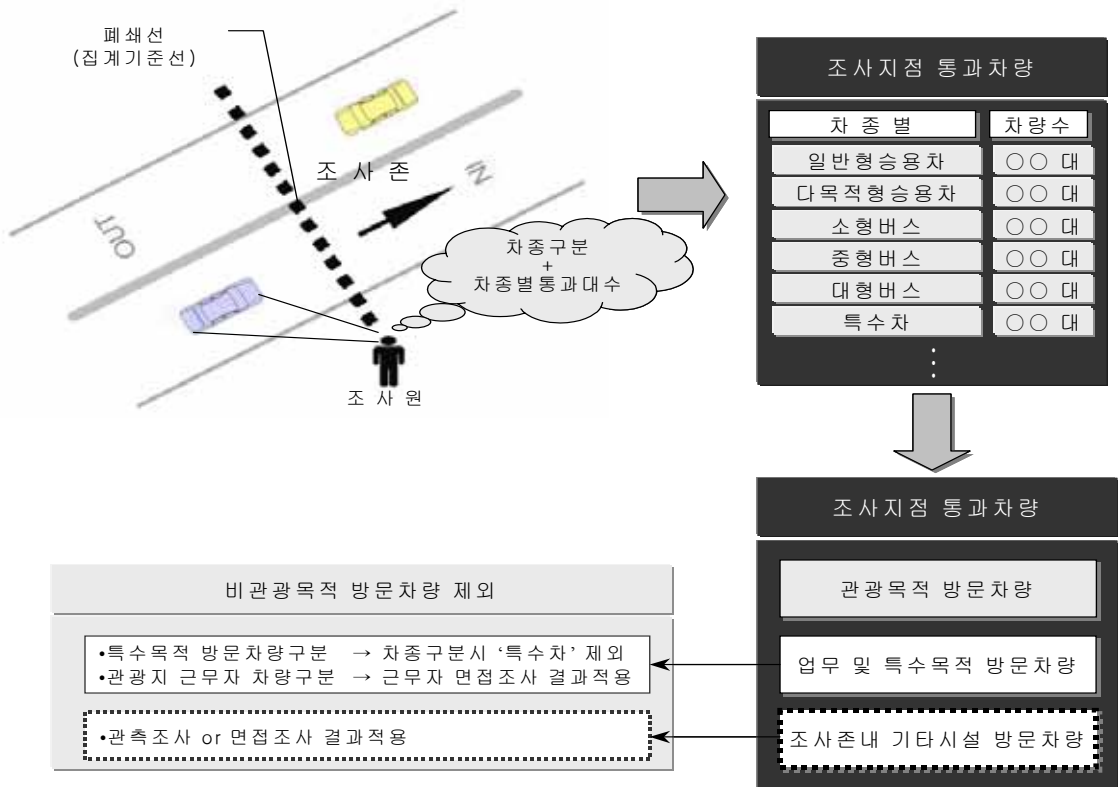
폐쇄선
(집계기준선)

조 사 존

OUT

IN

차종구분
+
차종별통과대수

조 사 원

조사지점 통과차량

| 차 종 별 | 차량수 |
|---|---|
| 일반형승용차 | ○○ 대 |
| 다목적형승용차 | ○○ 대 |
| 소형버스 | ○○ 대 |
| 중형버스 | ○○ 대 |
| 대형버스 | ○○ 대 |
| 특수차 | ○○ 대 |

⋮

조사지점 통과차량

관광목적 방문차량

업무 및 특수목적 방문차량

조사존내 기타시설 방문차량

비관광목적 방문차량 제외

•특수목적 방문차량구분 → 차종구분시 '특수차' 제외
•관광지 근무자 차량구분 → 근무자 면접조사 결과적용

•관측조사 or 면접조사 결과적용